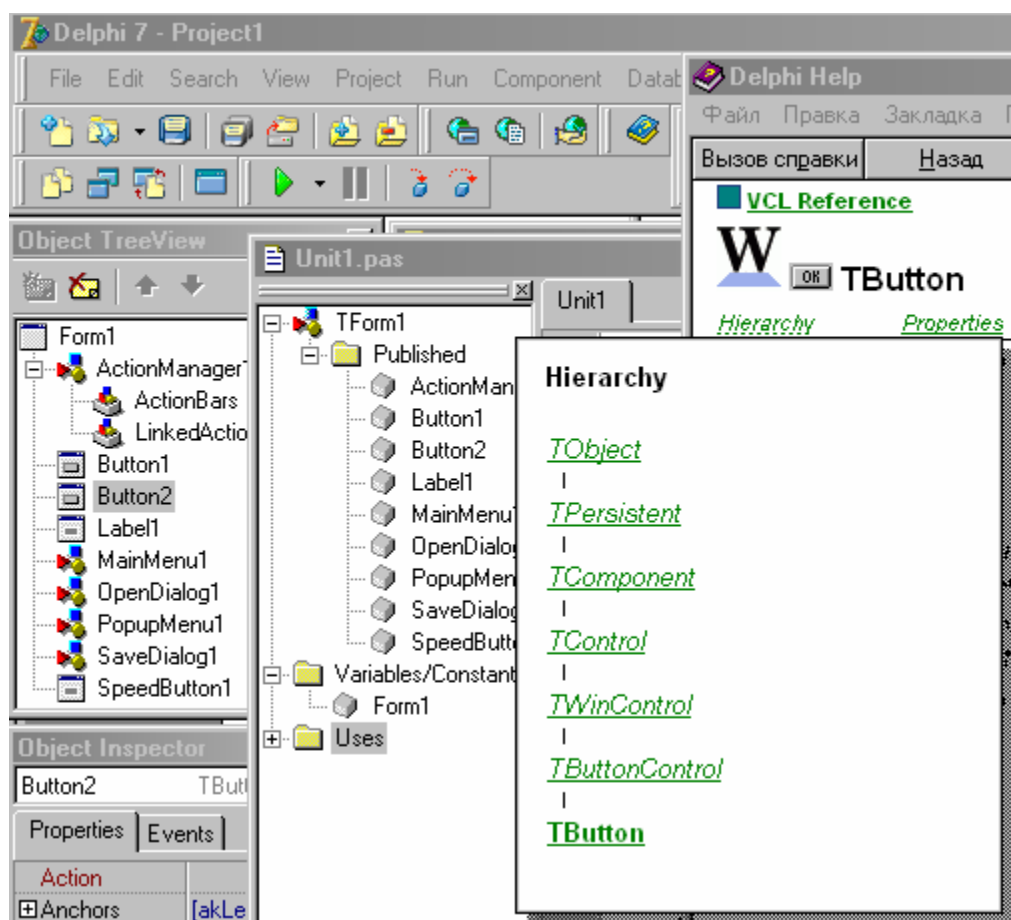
Delphi 7 - Project1

File Edit Search View Project Run Component Datab

Delphi Help

Файл Правка Закладка

Вызов справки Назад

VCL Reference

W OK TButton

Hierarchy Properties

Object TreeView

Form1
ActionManager1
ActionBars
LinkedActio
Button1
Button2
Label1
MainMenu1
OpenDialog1
PopupMenu1
SaveDialog1
SpeedButton1

Unit1.pas

Unit1

TForm1
Published
ActionMan
Button1
Button2
Label1
MainMenu1
OpenDialog
PopupMen
SaveDialog
SpeedButt
Variables/Constant
Form1
Uses

Hierarchy

TObject
|
TPersistent
|
TComponent
|
TControl
|
TWinControl
|
TButtonControl
|
TButton

Object Inspector

Button2 TButt

Properties Events

Action
Anchors [akLe